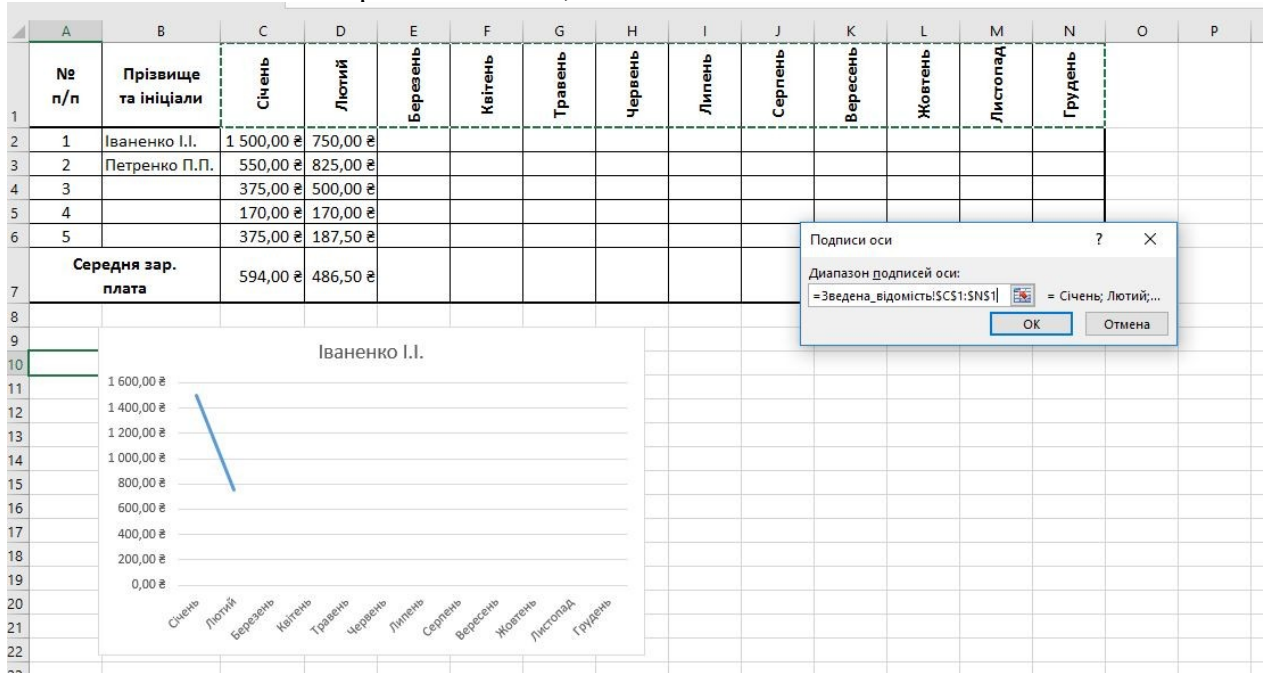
| | A | B | C | D | E | F | G | H | I | J | K | L | M | N | O | P |
|---|---|---|---|---|---|---|---|---|---|---|---|---|---|---|---|---|
| 1 | № п/п | Прізвище та ініціали | Січень | Лютий | Березень | Квітень | Травень | Червень | Липень | Серпень | Вересень | Жовтень | Листопад | Грудень | | |
| 2 | 1 | Іваненко І.І. | 1 500,00 ₴ | 750,00 ₴ | | | | | | | | | | | | |
| 3 | 2 | Петренко П.П. | 550,00 ₴ | 825,00 ₴ | | | | | | | | | | | | |
| 4 | 3 | | 375,00 ₴ | 500,00 ₴ | | | | | | | | | | | | |
| 5 | 4 | | 170,00 ₴ | 170,00 ₴ | | | | | | | | | | | | |
| 6 | 5 | | 375,00 ₴ | 187,50 ₴ | | | | | | | | | | | | |
| 7 | Середня зар. плата | | 594,00 ₴ | 486,50 ₴ | | | | | | | | | | | | |

Подписи оси
?
Диапазон подписей оси:
=Зведена_відомість!$C$1:$N$1
= Січень; Лютий;...
ОК
Отмена

Іваненко І.І.
1 600,00 ₴
1 400,00 ₴
1 200,00 ₴
1 000,00 ₴
800,00 ₴
600,00 ₴
400,00 ₴
200,00 ₴
0,00 ₴
Січень Лютий Березень Квітень Травень Червень Липень Серпень Вересень Жовтень Листопад Грудень